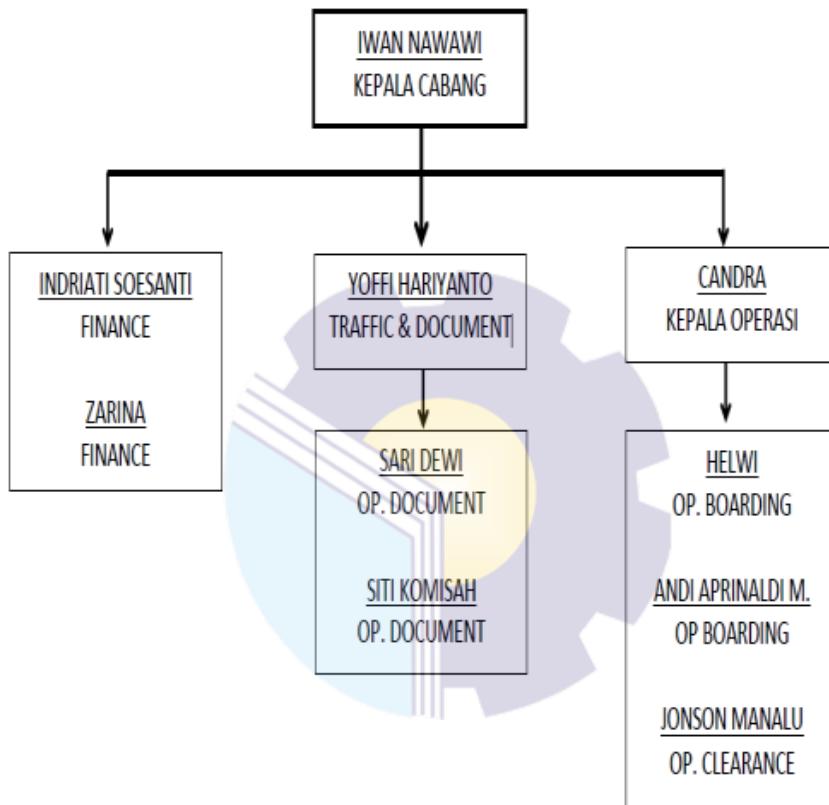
IWAN NAWAWI
KEPALA CABANG

INDRIATI SOESANTI
FINANCE

ZARINA
FINANCE

YOFFI HARIYANTO
TRAFFIC & DOCUMENT

SARI DEWI
OP. DOCUMENT

SITI KOMISAH
OP. DOCUMENT

CANDRA
KEPALA OPERASI

HELWI
OP. BOARDING

ANDI APRINALDI M.
OP BOARDING

JONSON MANALU
OP. CLEARANCE